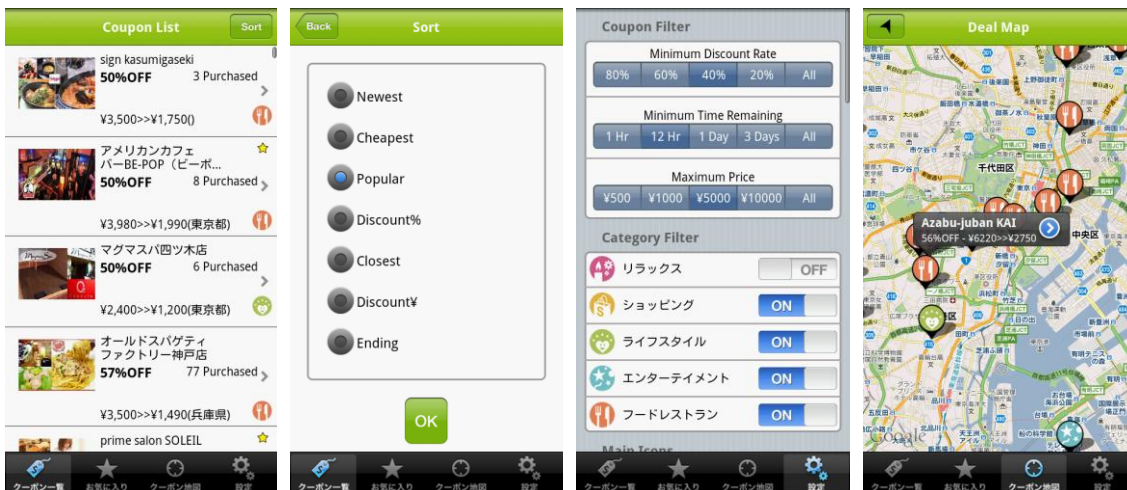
Coupon List
Sort

sign kasumigaseki
50%OFF 3 Purchased
¥3,500>>¥1,750()

アメリカンカフェバーBE-POP（ビーポ...
50%OFF 8 Purchased
¥3,980>>¥1,990(東京都)

マグマスパ四ツ木店
50%OFF 6 Purchased
¥2,400>>¥1,200(東京都)

オールドスパゲティファクトリー神戸店
57%OFF 77 Purchased
¥3,500>>¥1,490(兵庫県)

prime salon SOLEIL

クーポン一覧 お気に入り クーポン地図 設定

Back
Sort

Newest
Cheapest
Popular
Discount%
Closest
Discount¥
Ending

OK

クーポン一覧 お気に入り クーポン地図 設定

Coupon Filter
Minimum Discount Rate
| 80% | 60% | 40% | 20% | All |
Minimum Time Remaining
| 1 Hr | 12 Hr | 1 Day | 3 Days | All |
Maximum Price
| ¥500 | ¥1000 | ¥5000 | ¥10000 | All |

Category Filter
リラックス OFF
ショッピング ON
ライフスタイル ON
エンターテイメント ON
フードレストラン ON

Main Icons

クーポン一覧 お気に入り クーポン地図 設定

Deal Map
Azabu-juban KAI
56%OFF - ¥6220>>¥2750
千代田区
中央区
Google

クーポン一覧 お気に入り クーポン地図 設定